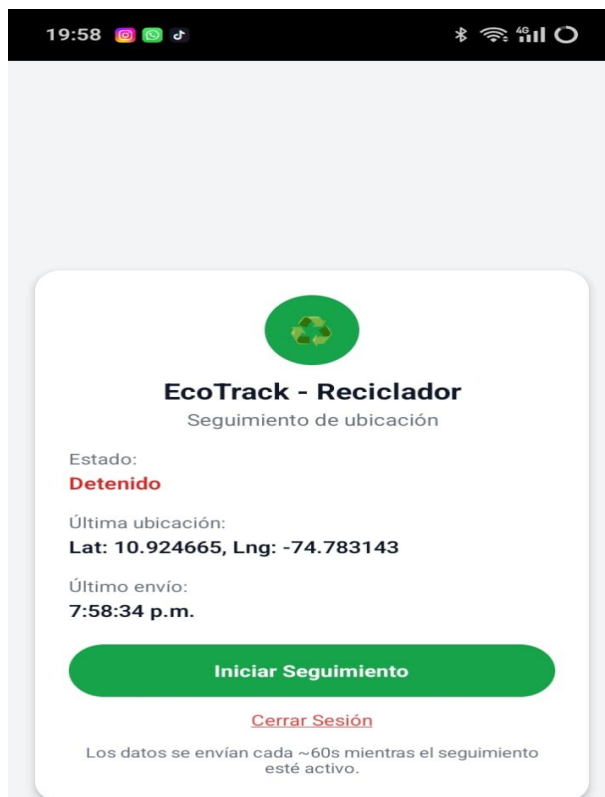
19:58

4G

EcoTrack - Reciclador

Seguimiento de ubicación

Estado:

Detenido

Última ubicación:

Lat: 10.924665, Lng: -74.783143

Último envío:

7:58:34 p.m.

Iniciar Seguimiento

Cerrar Sesión

Los datos se envían cada ~60s mientras el seguimiento esté activo.